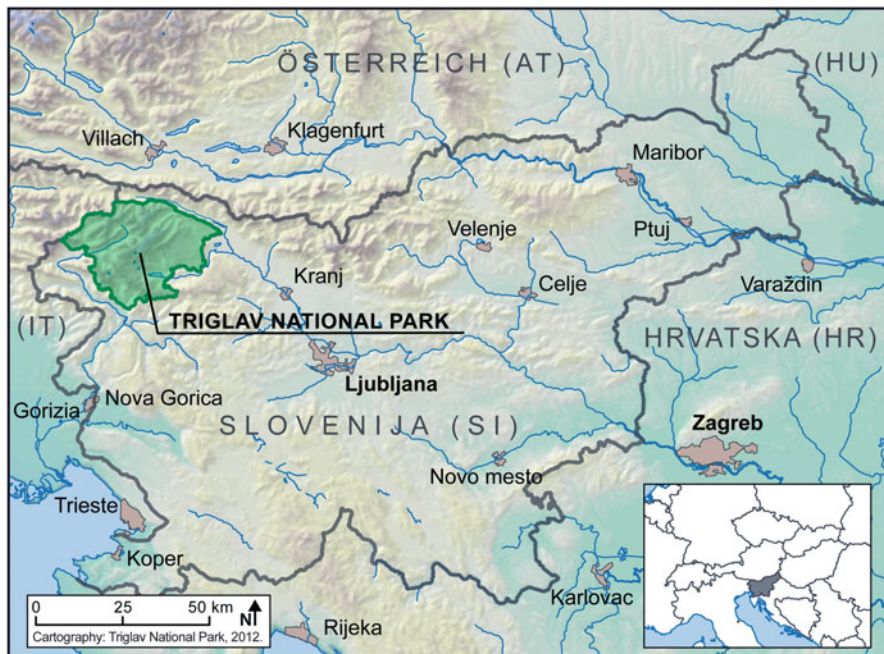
ÖSTERREICH (AT)
(HU)
Villach
Klagenfurt
Maribor
Velenje
Ptuj
Kranj
Celje
Varaždin
(IT)
TRIGLAV NATIONAL PARK
HRVATSKA (HR)
Ljubljana
Nova Gorica
Gorizia
SLOVENIJA (SI)
Zagreb
Novo mesto
Trieste
Koper
Karlovac
Rijeka
0
25
50 km
N
Cartography: Triglav National Park, 2012.